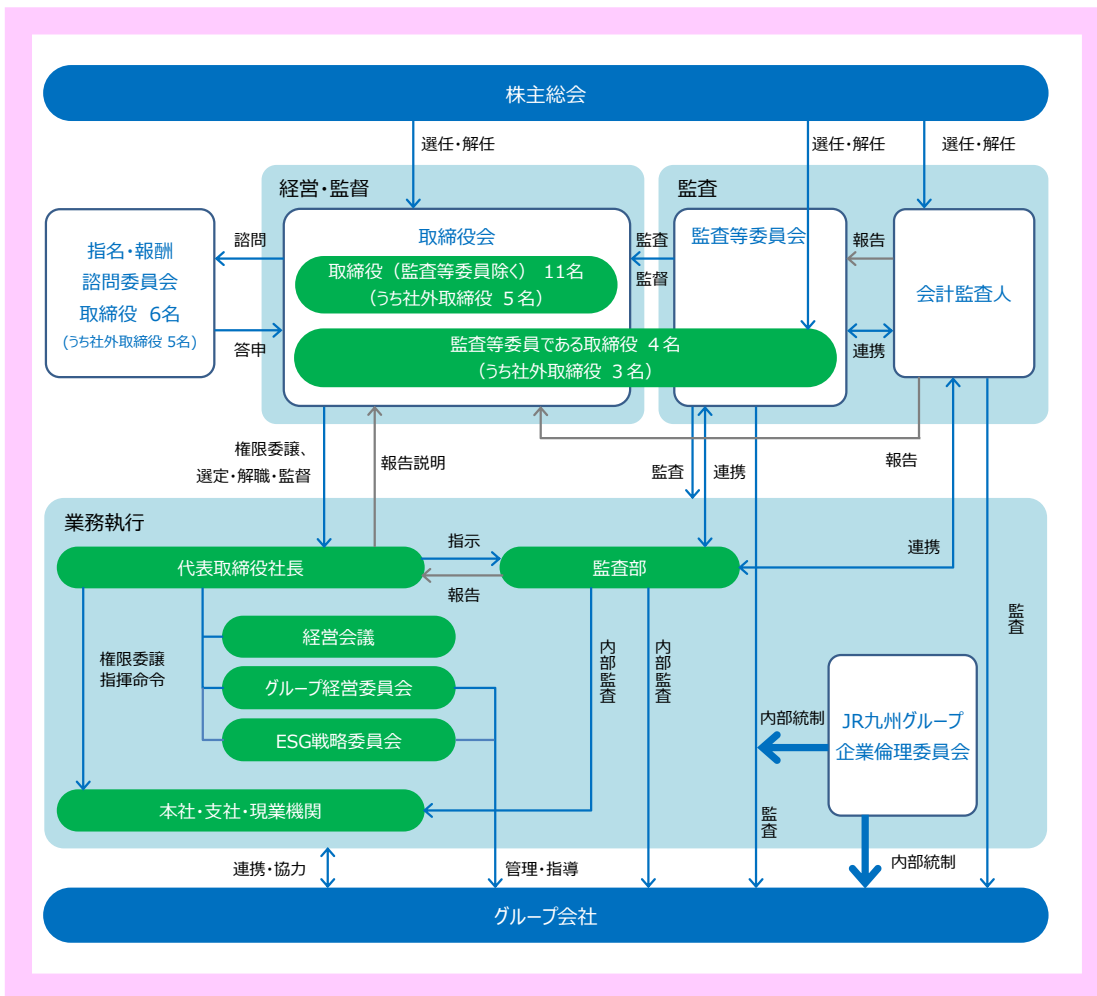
株主総会

選任・解任

選任・解任

選任・解任

経営・監督

監査

指名・報酬
諮問委員会
取締役 6名
(うち社外取締役 5名)

諮問

答申

取締役会

取締役(監査等委員除く) 11名
(うち社外取締役 5名)

監査等委員である取締役 4名
(うち社外取締役 3名)

監査

監督

監査等委員会

報告

会計監査人

連携

権限委譲、
選定・解職・監督

報告説明

監査

連携

報告

業務執行

指示

代表取締役社長

監査部

報告

連携

経営会議

グループ経営委員会

ESG戦略委員会

権限委譲
指揮命令

内部監査

内部監査

監査

内部統制

JR九州グループ
企業倫理委員会

本社・支社・現業機関

監査

連携・協力

管理・指導

内部統制

グループ会社